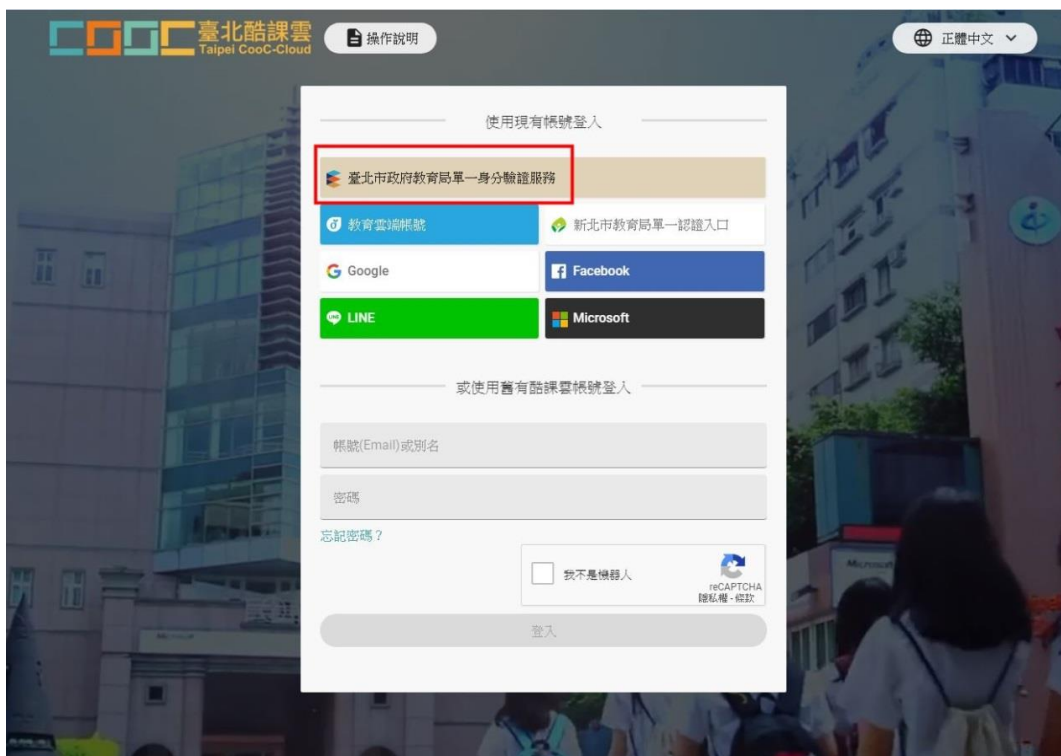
COOC 臺北酷課雲 Taipei CooC-Cloud

操作說明

正體中文

使用現有帳號登入

臺北市政府教育局單一身分驗證服務

教育雲端帳號

新北市教育局單一認證入口

Google

Facebook

LINE

Microsoft

或使用舊有酷課雲帳號登入

帳號(Email)或別名

密碼

忘記密碼？

我不是機器人

reCAPTCHA
隱私權 - 條款

登入